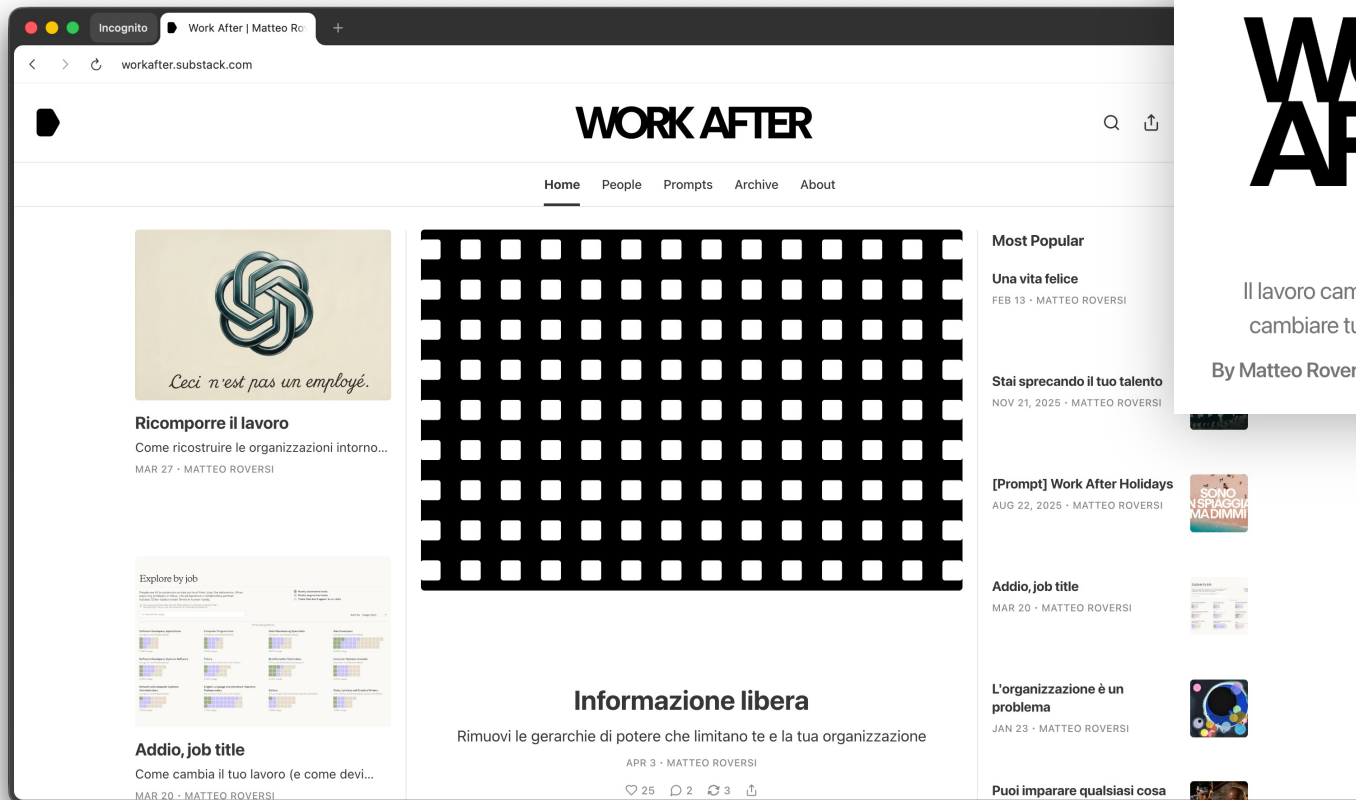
Incognito Work After | Matteo Ro

workafter.substack.com

WORK AFTER

Home People Prompts Archive About

Ceci n'est pas un employé.

Ricomporre il lavoro
Come ricostruire le organizzazioni intorno...
MAR 27 · MATTEO ROVERSI

Explore by job

Addio, job title
Come cambia il tuo lavoro (e come devi...
MAR 20 · MATTEO ROVERSI

Informazione libera
Rimuovi le gerarchie di potere che limitano te e la tua organizzazione
APR 3 · MATTEO ROVERSI
25 2 3

Most Popular

Una vita felice
FEB 13 · MATTEO ROVERSI

Stai sprecando il tuo talento
NOV 21, 2025 · MATTEO ROVERSI

[Prompt] Work After Holidays
AUG 22, 2025 · MATTEO ROVERSI

SONO IN SPIAGGIA MA DIMMI

Addio, job title
MAR 20 · MATTEO ROVERSI

L'organizzazione è un problema
JAN 23 · MATTEO ROVERSI

Puoi imparare qualsiasi cosa

WO AF

Il lavoro cam
cambiare tu
By Matteo Rover